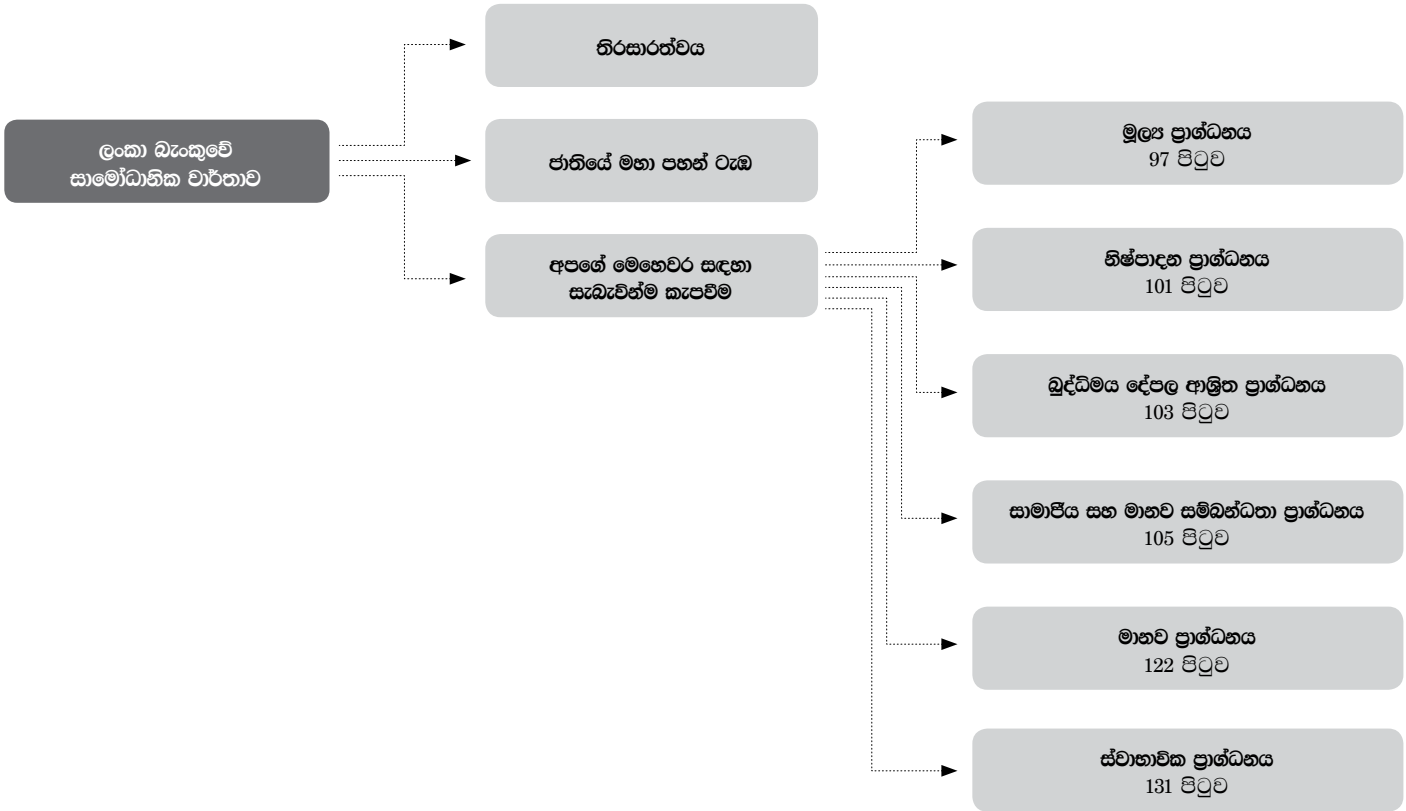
ලංකා බැංකුවේ සාමෝධානික වාර්තාව

තිරසාරත්වය

ජාතියේ මහා පහන් ටැඹ

අපගේ මෙහෙවර සඳහා සැබැවින්ම කැපවීම

මූල්‍ය ප්‍රාග්ධනය
97 පිටුව

නිෂ්පාදන ප්‍රාග්ධනය
101 පිටුව

බුද්ධිමය දේපල ආශ්‍රිත ප්‍රාග්ධනය
103 පිටුව

සාමාජීය සහ මානව සම්බන්ධතා ප්‍රාග්ධනය
105 පිටුව

මානව ප්‍රාග්ධනය
122 පිටුව

ස්වාභාවික ප්‍රාග්ධනය
131 පිටුව